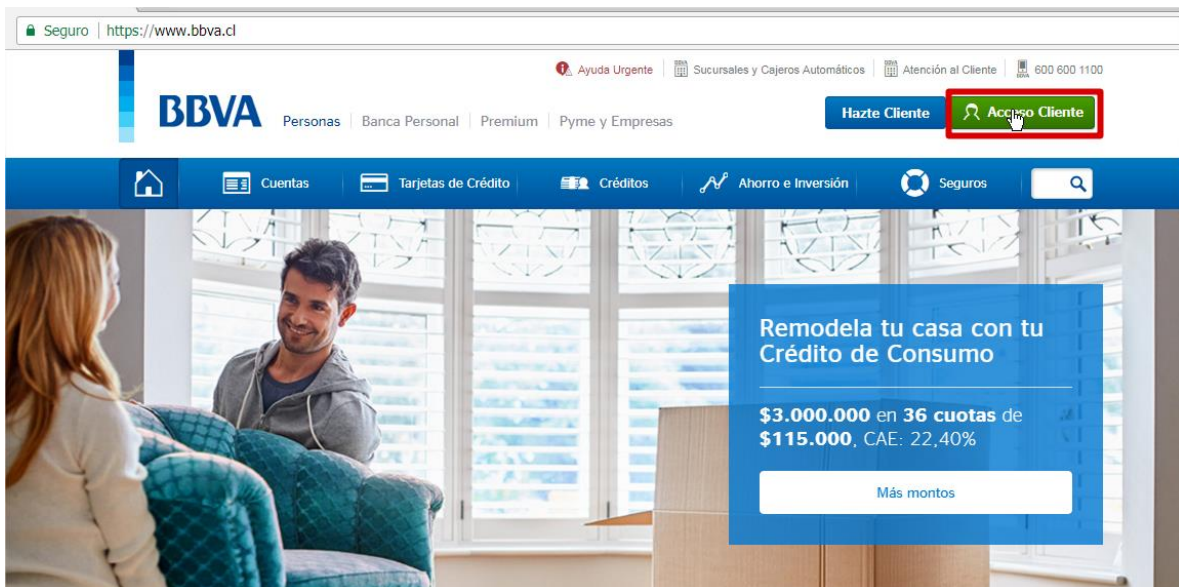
Seguro | https://www.bbva.cl

Ayuda Urgente | Sucursales y Cajeros Automáticos | Atención al Cliente | 600 600 1100

BBVA Personas | Banca Personal | Premium | Pyme y Empresas

Hazte Cliente

Acceso Cliente

Cuentas | Tarjetas de Crédito | Créditos | Ahorro e Inversión | Seguros

Remodela tu casa con tu Crédito de Consumo

$3.000.000 en 36 cuotas de $115.000, CAE: 22,40%

Más montos